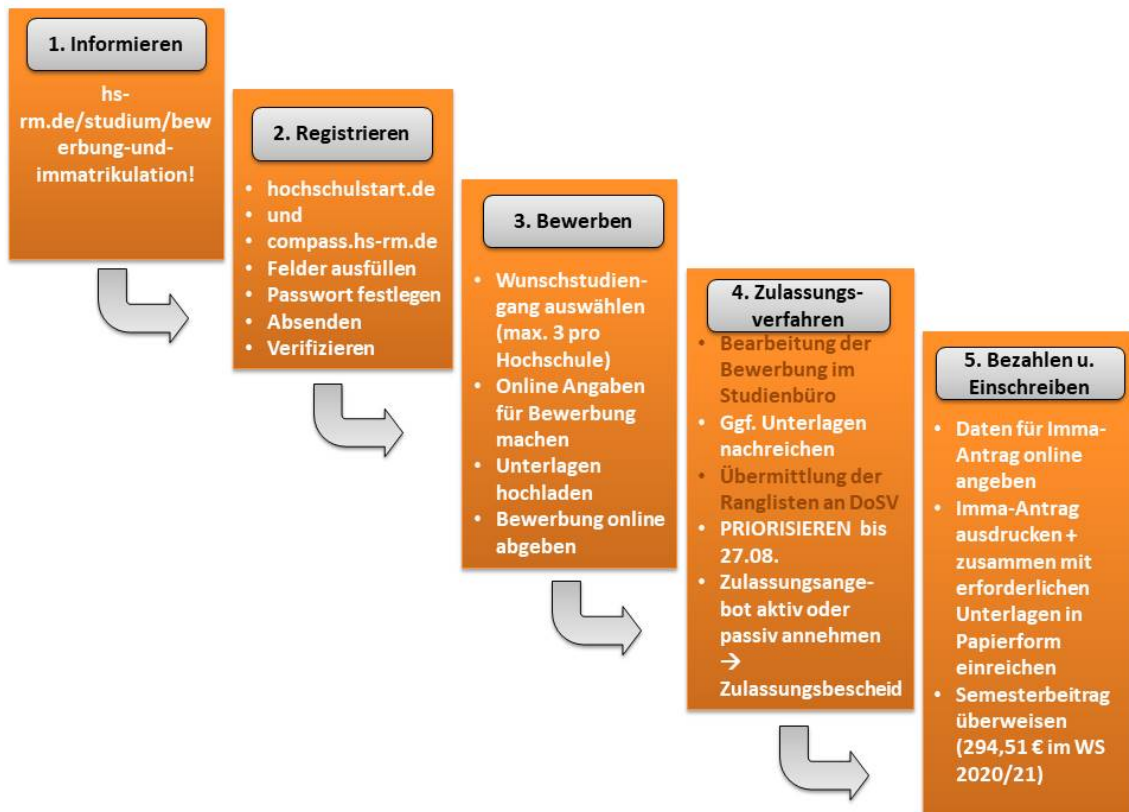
1. Informieren

hs-rm.de/studium/bewerbung-und-immatrikulation!

2. Registrieren

- hochschulstart.de
- und
- compass.hs-rm.de
- Felder ausfüllen
- Passwort festlegen
- Absenden
- Verifizieren

3. Bewerben

- Wunschstudiengang auswählen (max. 3 pro Hochschule)
- Online Angaben für Bewerbung machen
- Unterlagen hochladen
- Bewerbung online abgeben

4. Zulassungsverfahren

- Bearbeitung der Bewerbung im Studienbüro
- Ggf. Unterlagen nachreichen
- Übermittlung der Ranglisten an DoSV
- PRIORISIEREN bis 27.08.
- Zulassungsangebot aktiv oder passiv annehmen → Zulassungsbescheid

5. Bezahlen u. Einschreiben

- Daten für Imma-Antrag online angeben
- Imma-Antrag ausdrucken + zusammen mit erforderlichen Unterlagen in Papierform einreichen
- Semesterbeitrag überweisen (294,51 € im WS 2020/21)